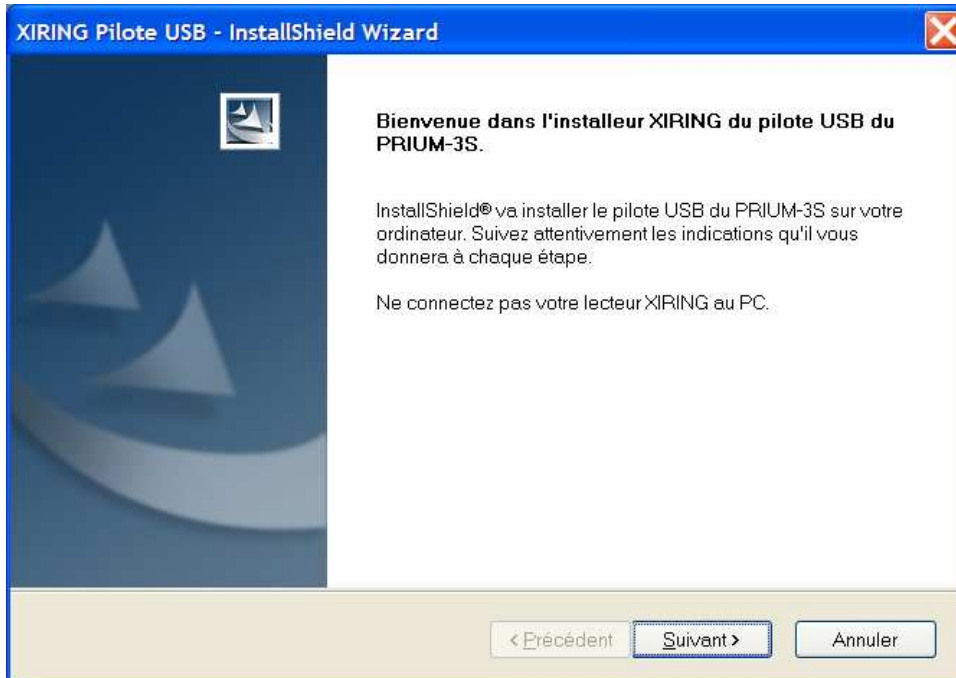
XIRING Pilote USB - InstallShield Wizard

Bienvenue dans l'installeur XIRING du pilote USB du PRIUM-3S.

InstallShield® va installer le pilote USB du PRIUM-3S sur votre ordinateur. Suivez attentivement les indications qu'il vous donnera à chaque étape.

Ne connectez pas votre lecteur XIRING au PC.

< Précédent
Suivant >
Annuler